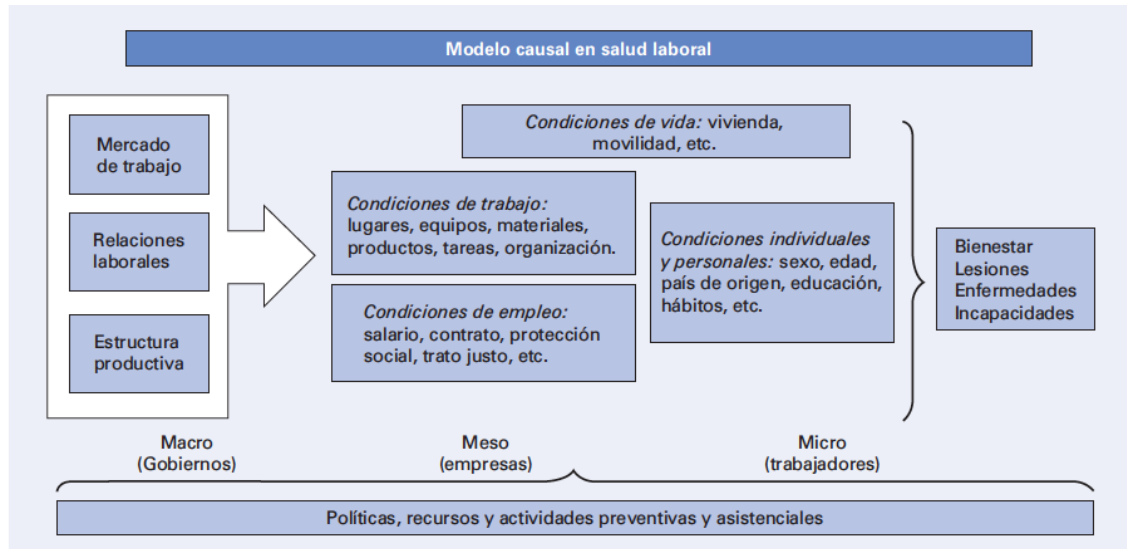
Modelo causal en salud laboral

Mercado de trabajo

Relaciones laborales

Estructura productiva

*Condiciones de vida:* vivienda, movilidad, etc.

*Condiciones de trabajo:* lugares, equipos, materiales, productos, tareas, organización.

*Condiciones de empleo:* salario, contrato, protección social, trato justo, etc.

*Condiciones individuales y personales:* sexo, edad, país de origen, educación, hábitos, etc.

Bienestar
Lesiones
Enfermedades
Incapacidades

Macro
(Gobiernos)

Meso
(empresas)

Micro
(trabajadores)

Políticas, recursos y actividades preventivas y asistenciales